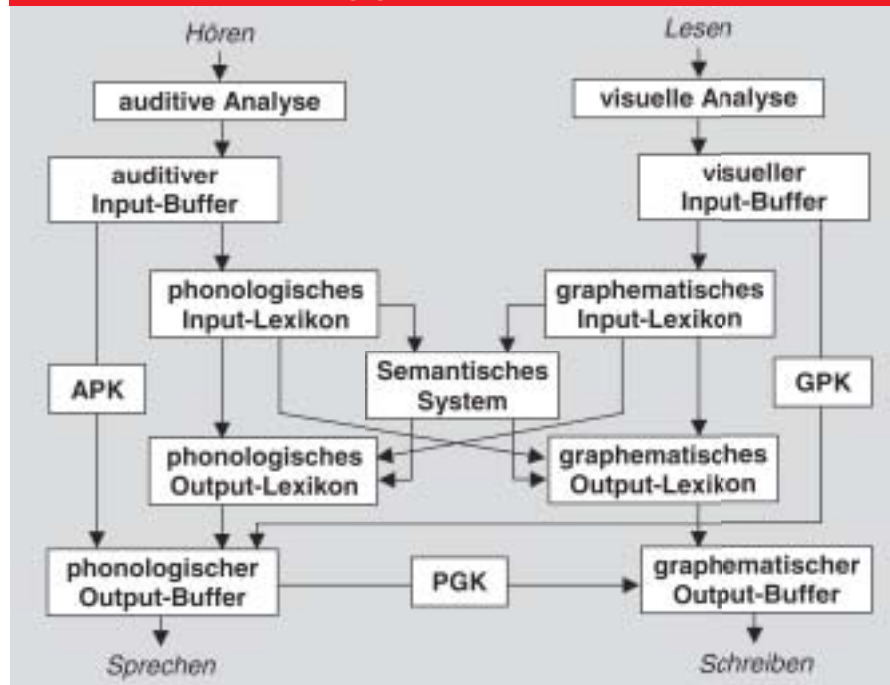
Hören

Lesen

auditive Analyse

visuelle Analyse

auditiver Input-Buffer

visueller Input-Buffer

phonologisches Input-Lexikon

graphematisches Input-Lexikon

APK

Semantisches System

GPK

phonologisches Output-Lexikon

graphematisches Output-Lexikon

phonologischer Output-Buffer

PGK

graphematischer Output-Buffer

Sprechen

Schreiben